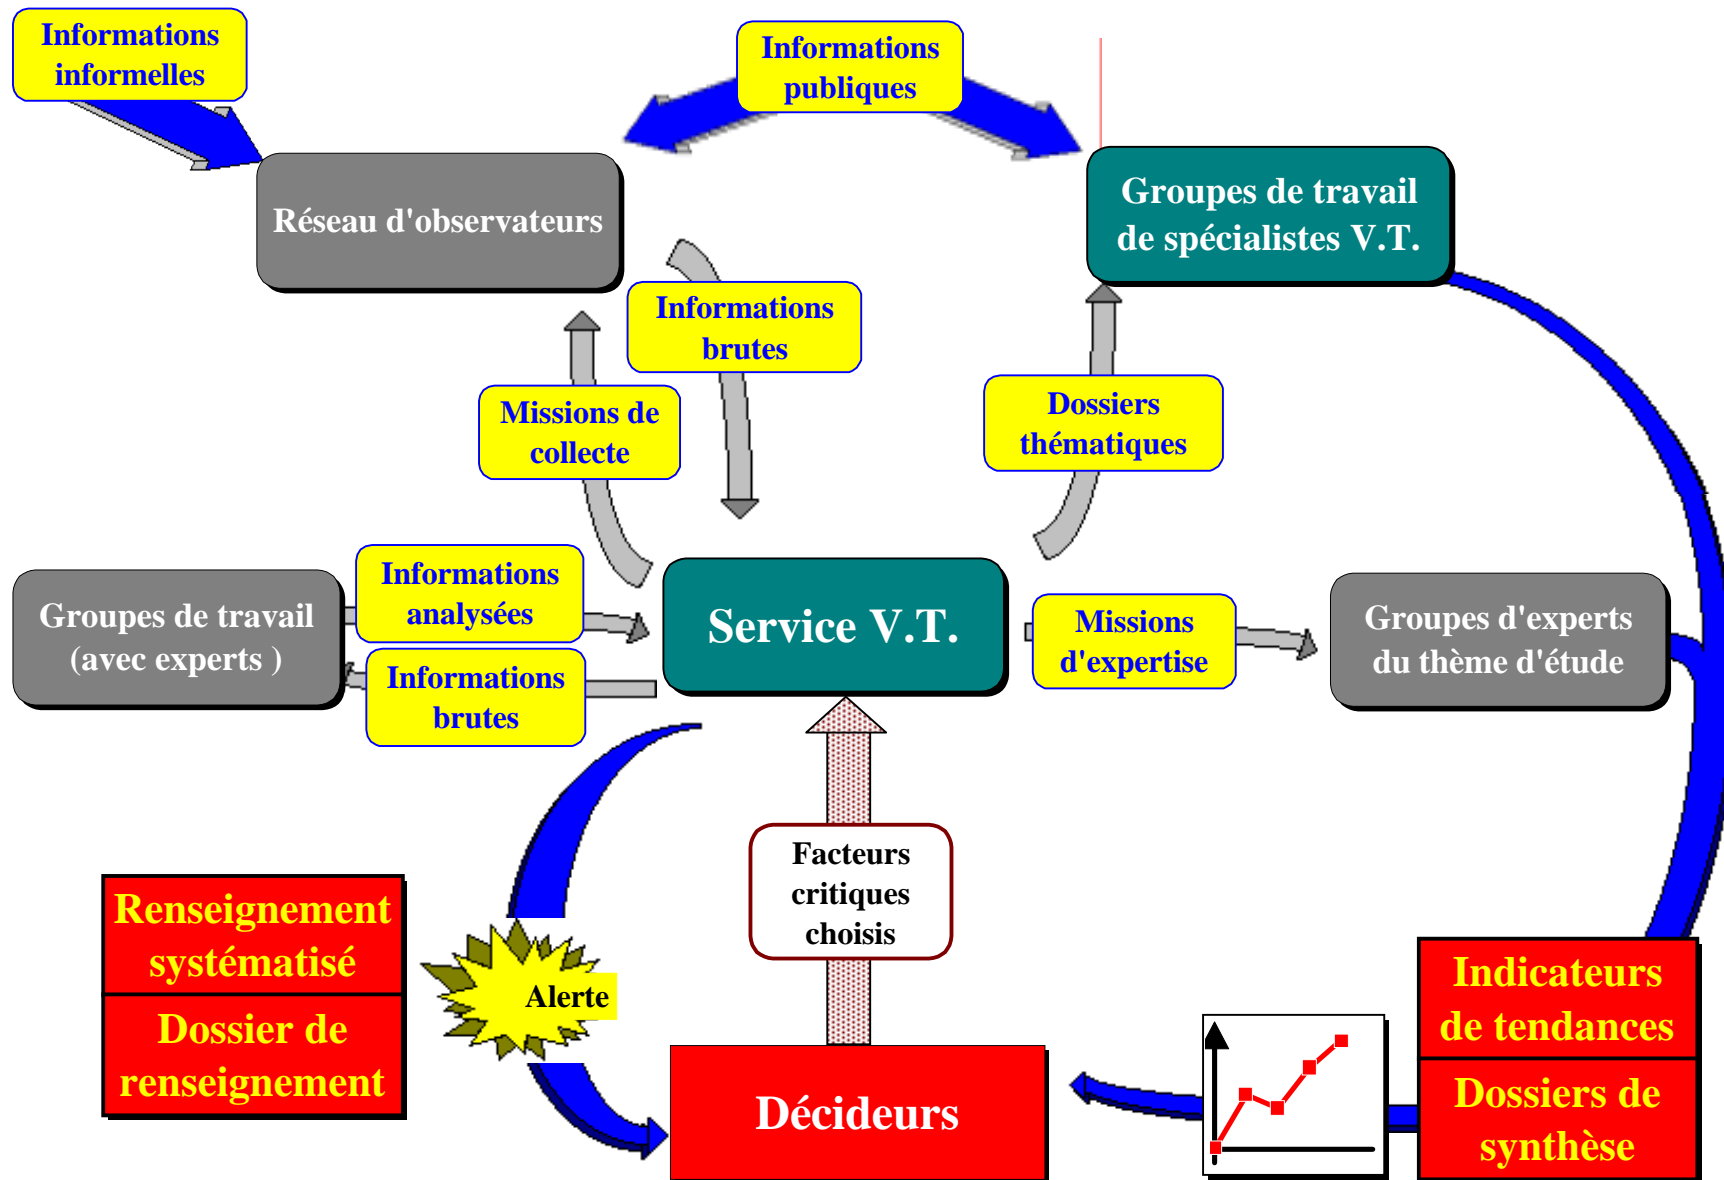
Informations informelles

Informations publiques

Réseau d'observateurs

Groupes de travail de spécialistes V.T.

Informations brutes

Missions de collecte

Dossiers thématiques

Groupes de travail (avec experts )

Informations analysées

Informations brutes

Service V.T.

Missions d'expertise

Groupes d'experts du thème d'étude

Facteurs critiques choisis

Renseignement systématisé

Dossier de renseignement

Alerte

Décideurs

Indicateurs de tendances

Dossiers de synthèse